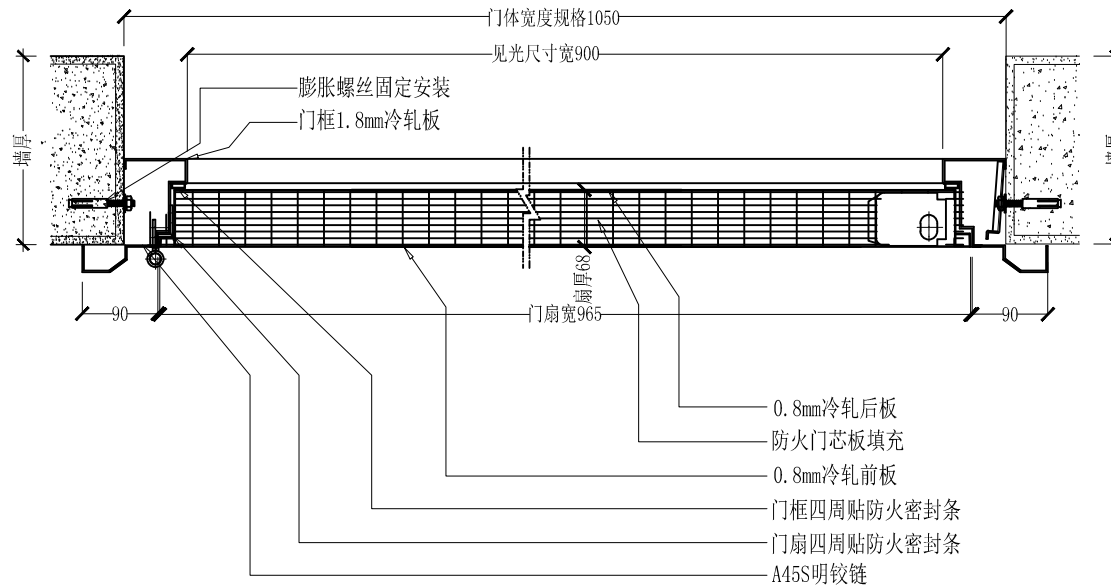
门体宽度规格1050

见光尺寸宽900

膨胀螺丝固定安装

门框1.8mm冷轧板

墙厚

墙厚

扇厚68

90

门扇宽965

90

0.8mm冷轧后板

防火门芯板填充

0.8mm冷轧前板

门框四周贴防火密封条

门扇四周贴防火密封条

A45S明铰链